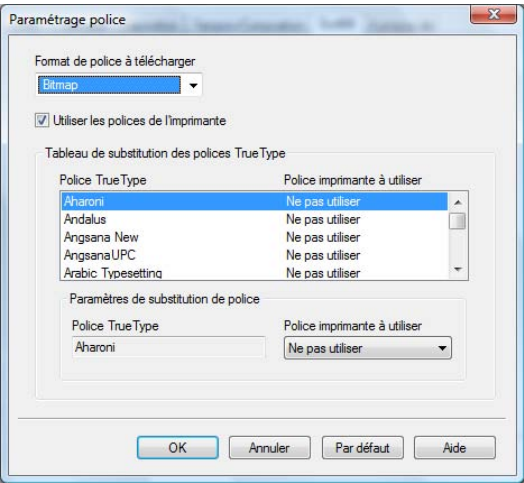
Paramétrage police

Format de police à télécharger

Bitmap

Utiliser les polices de l'imprimante

Tableau de substitution des polices TrueType

| Police TrueType | Police imprimante à utiliser |
|---|---|
| Aharoni | Ne pas utiliser |
| Andalus | Ne pas utiliser |
| Angsana New | Ne pas utiliser |
| AngsanaUPC | Ne pas utiliser |
| Arabic Typesetting | Ne pas utiliser |

Paramètres de substitution de police

Police TrueType

Aharoni

Police imprimante à utiliser

Ne pas utiliser

OK

Annuler

Par défaut

Aide